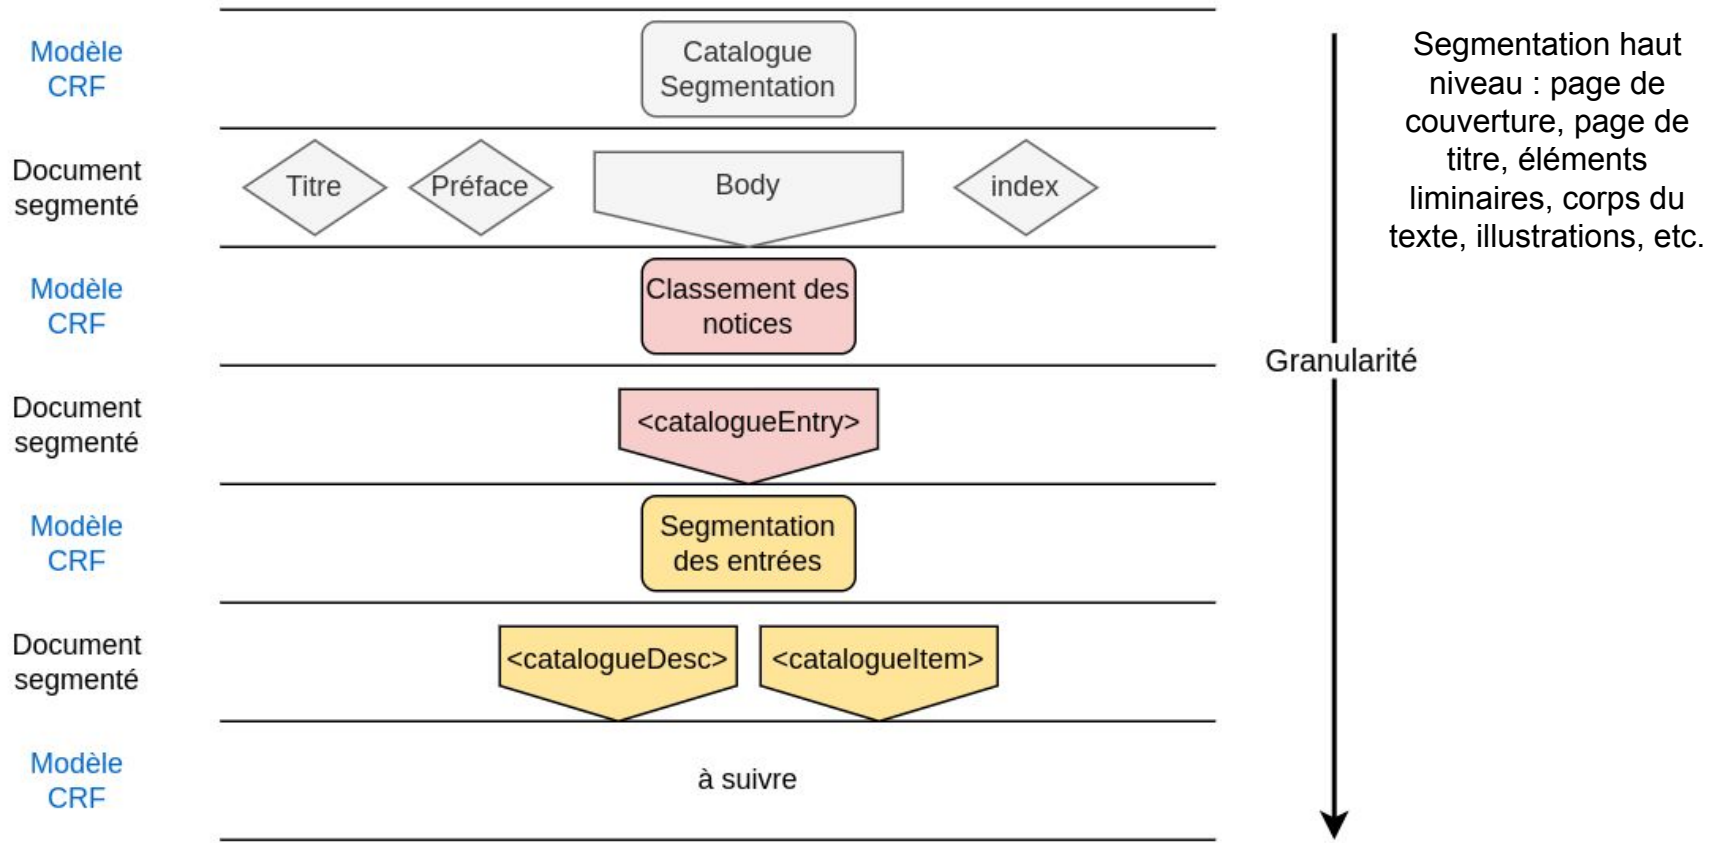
Modèle CRF

Catalogue Segmentation

Segmentation haut niveau : page de couverture, page de titre, éléments liminaires, corps du texte, illustrations, etc.

Document segmenté

Titre

Préface

Body

index

Modèle CRF

Classement des notices

Granularité

Document segmenté

<catalogueEntry>

Modèle CRF

Segmentation des entrées

Document segmenté

<catalogueDesc>

<catalogueItem>

Modèle CRF

à suivre